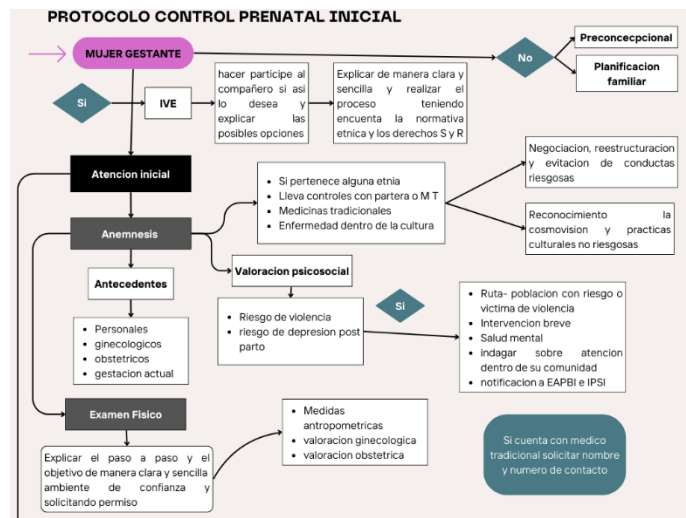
PROTOCOLO CONTROL PRENATAL INICIAL

MUJER GESTANTE

No

Preconcecpcional

Planificacion familiar

Si

IVE

hacer participe al compañero si asi lo desea y explicar las posibles opciones

Explicar de manera clara y sencilla y realizar el proceso teniendo encuenta la normativa etnica y los derechos S y R

Atencion inicial

Negociacion, reestructuracion y evitacion de conductas riesgosas

- Si pertenece alguna etnia
- Lleva controles con partera o M T
- Medicinas tradicionales
- Enfermedad dentro de la cultura

Reconocimiento la cosmovision y practicas culturales no riesgosas

Anemnesis

Valoracion psicosocial

Antecedentes

- Riesgo de violencia
- riesgo de depresion post parto

Si

- Ruta- poblacion con riesgo o victima de violencia
- Intervencion breve
- Salud mental
- indagar sobre atencion dentro de su comunidad
- notificacion a EAPBI e IPSI

- Personales
- ginecologicos
- obstetricos
- gestacion actual

Examen Fisico

- Medidas antropometricas
- valoracion ginecologica
- valoracion obstetrica

Si cuenta con medico tradicional solicitar nombre y numero de contacto

Explicar el paso a paso y el objetivo de manera clara y sencilla ambiente de confianza y solicitando permiso